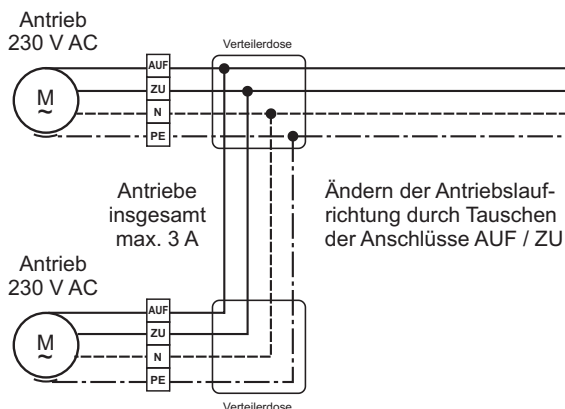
Antrieb
230 V AC

Verteilerdose

AUF
ZU
N
PE

M
~

Antriebe
insgesamt
max. 3 A

Ändern der Antriebslaufrichtung durch Tauschen der Anschlüsse AUF / ZU

Antrieb
230 V AC

AUF
ZU
N
PE

M
~

Verteilerdose